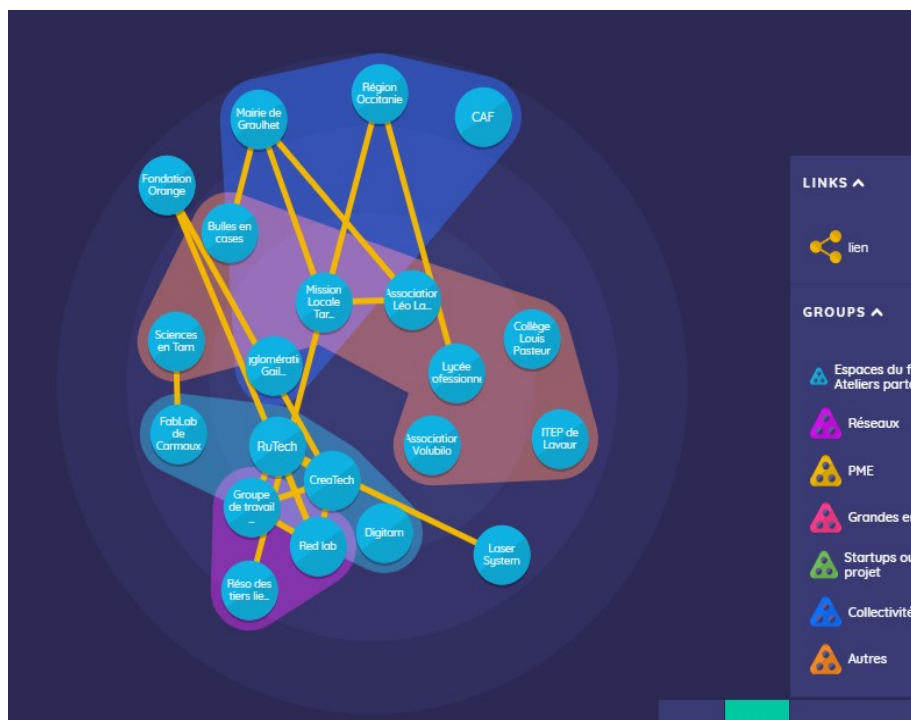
Région Occitanie

Mairie de Graulhet

CAF

Fondation Orange

Bulles en cases

Mission Locale Tar...

Association Léo La...

Collège Louis Pasteur

Sciences en Tarn

gglomérati Gail...

Lycée ofessionne

FabLab de Carmaux

Association Volubilo

ITEP de Lavaur

RuTech

CreaTech

Groupe de travail ...

Digitarn

Laser System

Red lab

Réso des tiers lie...

LINKS ^

lien

GROUPS ^

Espaces du f Ateliers parta

Réseaux

PME

Grandes e

Startups ou projet

Collectivité

Autres